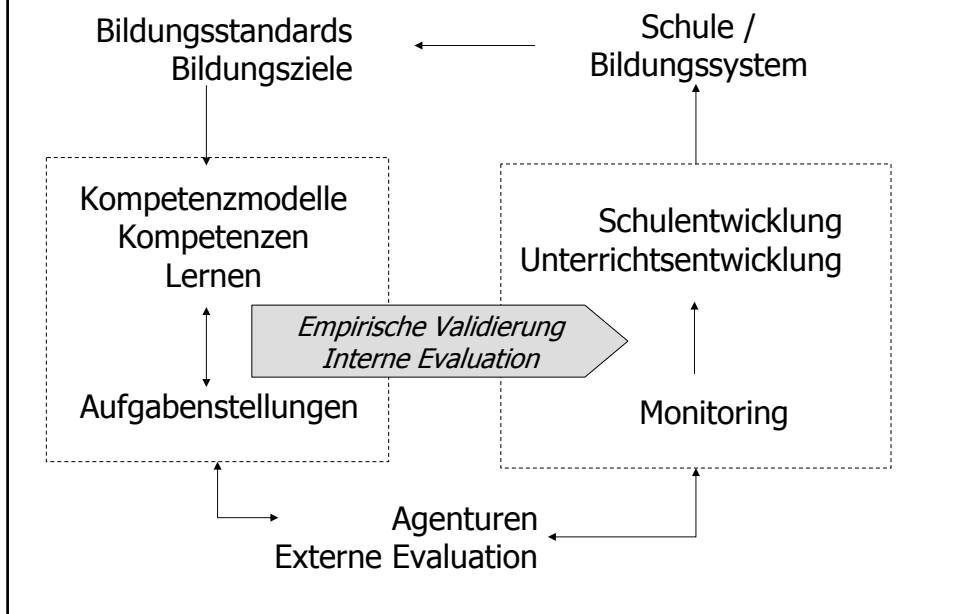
Bildungsstandards
Bildungsziele

Schule /
Bildungssystem

Kompetenzmodelle
Kompetenzen
Lernen

Aufgabenstellungen

*Empirische Validierung*
*Interne Evaluation*

Schulentwicklung
Unterrichtsentwicklung

Monitoring

Agenturen
Externe Evaluation